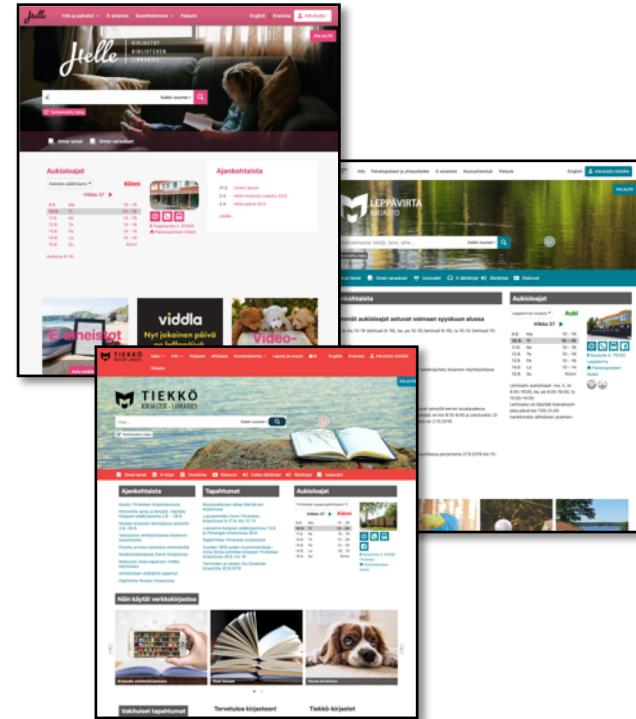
Helle

Info ja palvelut E-aineistot Suosittelemme Palaute English Svenska Kirjaudu

PALAUTE

Helle KIRJASTOT BIBLIOTEKEN LIBRARIES

Kaikki sisunnot

Omat lainat Omat varaukset

Aukioloajat

Kiinni

Viikko 37

Ajankohtaista

E-aineistot

viddla

Nyt jokainen päivä on leffapäivä

Video-

LEPPÄVIRTA KIRJASTO

English Svenska Kirjaudu sisään

PALAUTE

Kaikki sisunnot

Omat lainat Omat varaukset Uutuudet E-aineistot Kirjastot Tapahtumat

Ajankohtaista

Aukioloajat

Auki

Viikko 37

TIEKKÖ KIRJASTOT · LIBRARIES

Haku Info Kirjastot Aineistot Suosittelemme Lapset ja nuoret English Svenska Kirjaudu sisään

Palaute

PALAUTE

TIEKKÖ KIRJASTOT · LIBRARIES

Kaikki sisunnot

Omat lainat E-lehdet Sivellinen Elokuvat Tapahtumat Kirjastot Uutuudet

Ajankohtaista

Tapahtumat

Aukioloajat

Viikko 37

Kiinni

Näin käytät verkkokirjastoa

Vaikuttavat tapahtumat

Tervetuloa kirjastoon!

Tiekkö-kirjastot